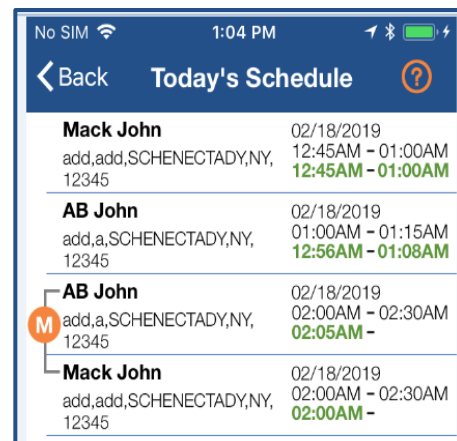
No SIM 1:04 PM

Back Today's Schedule ?

Mack John
add,add,SCHENECTADY,NY, 12345
02/18/2019
12:45AM - 01:00AM
12:45AM - 01:00AM

AB John
add,a,SCHENECTADY,NY, 12345
02/18/2019
01:00AM - 01:15AM
12:56AM - 01:08AM

M

AB John
add,a,SCHENECTADY,NY, 12345
02/18/2019
02:00AM - 02:30AM
02:05AM -

Mack John
add,add,SCHENECTADY,NY, 12345
02/18/2019
02:00AM - 02:30AM
02:00AM -